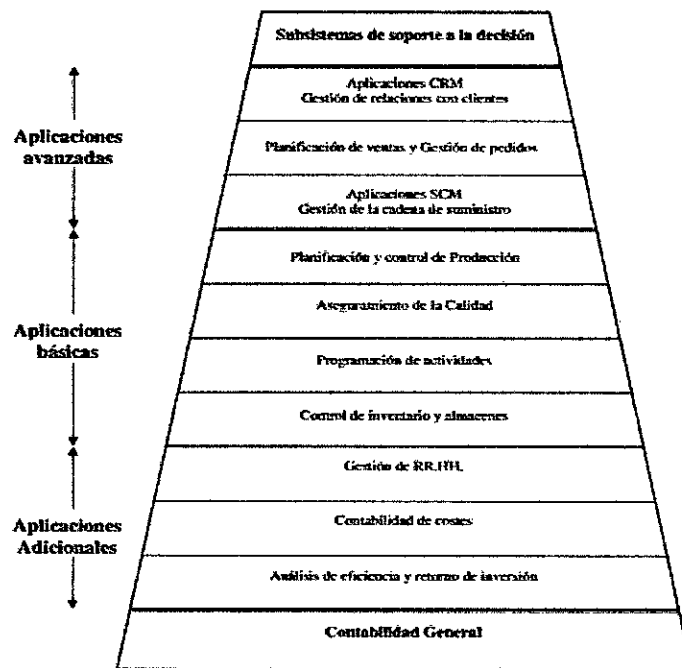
Subsistemas de soporte a la decisión

Aplicaciones CRM
Gestión de relaciones con clientes

Planificación de ventas y Gestión de pedidos

Aplicaciones SCM
Gestión de la cadena de suministro

Planificación y control de Producción

Aseguramiento de la Calidad

Programación de actividades

Control de inventario y almacenes

Gestión de RR.HH.

Contabilidad de costes

Análisis de eficiencia y retorno de inversión

Contabilidad General

Aplicaciones avanzadas

Aplicaciones básicas

Aplicaciones Adicionales